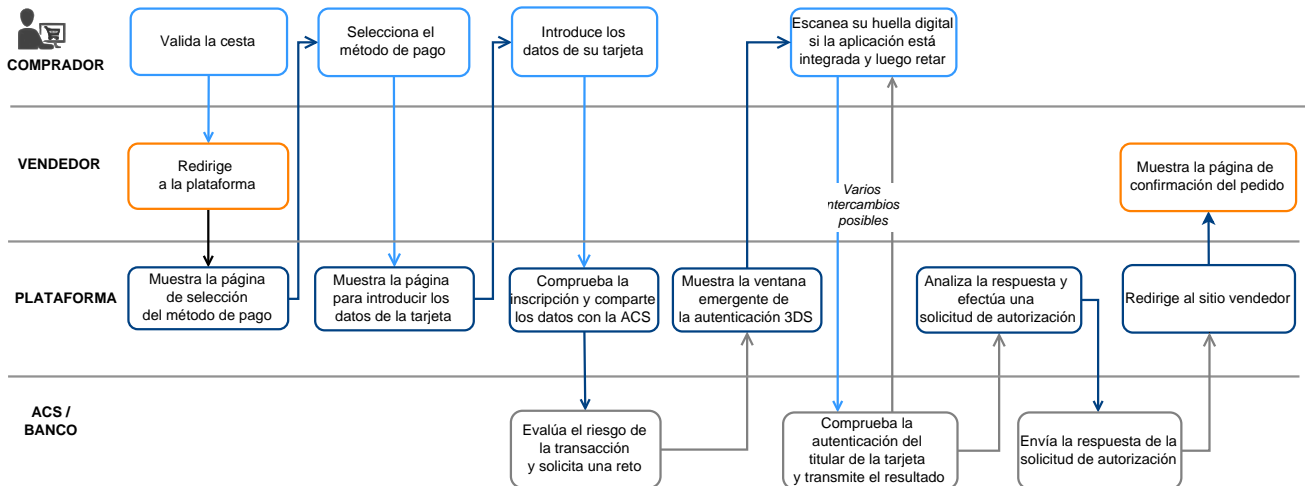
COMPRADOR

Valida la cesta

Selecciona el método de pago

Introduce los datos de su tarjeta

Escanea su huella digital si la aplicación está integrada y luego retar

VENDEDOR

Redirige a la plataforma

Varios intercambios posibles

Muestra la página de confirmación del pedido

PLATAFORMA

Muestra la página de selección del método de pago

Muestra la página para introducir los datos de la tarjeta

Comprueba la inscripción y comparte los datos con la ACS

Muestra la ventana emergente de la autenticación 3DS

Analiza la respuesta y efectúa una solicitud de autorización

Redirige al sitio vendedor

ACS / BANCO

Evalúa el riesgo de la transacción y solicita una reto

Comprueba la autenticación del titular de la tarjeta y transmite el resultado

Envía la respuesta de la solicitud de autorización